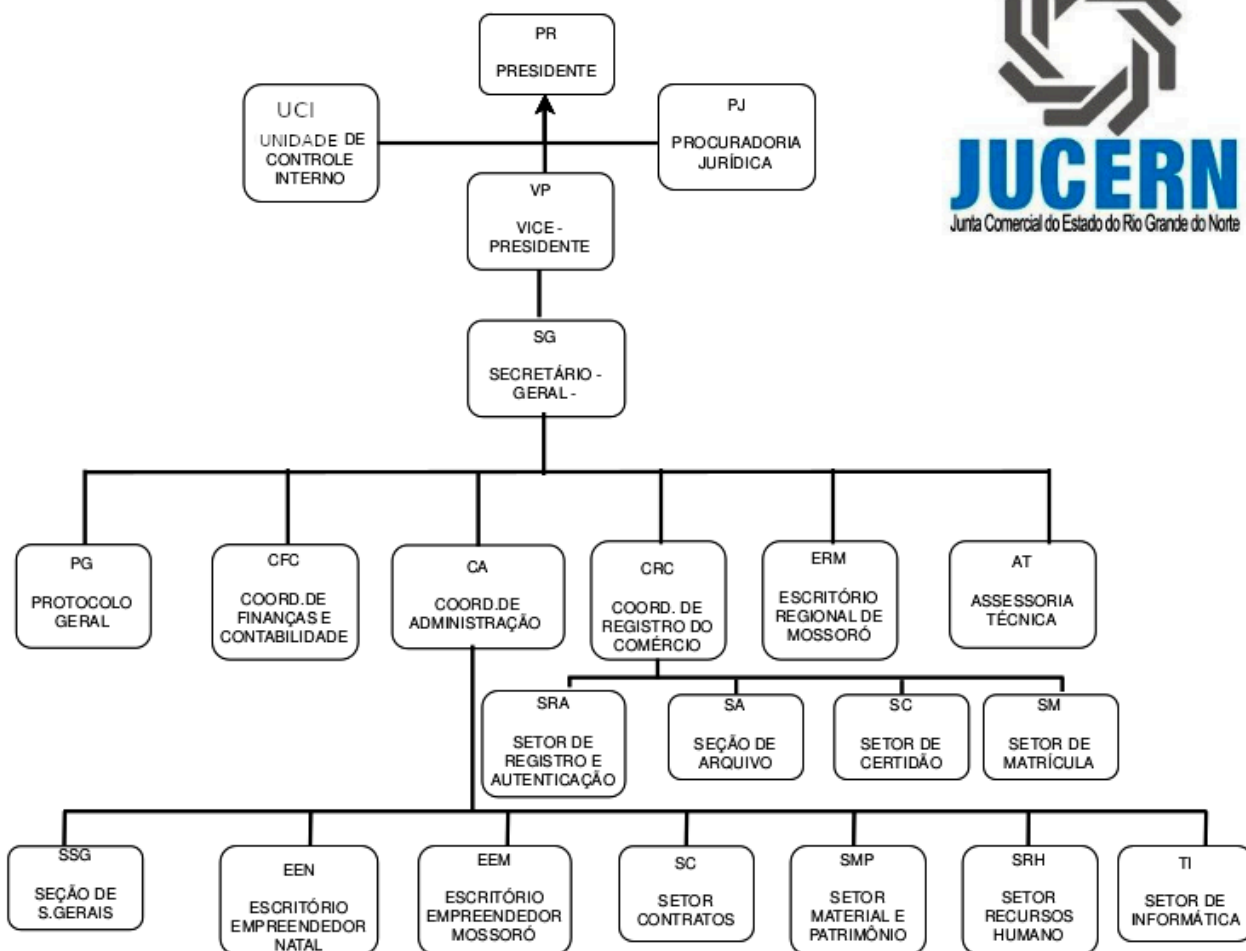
PR
PRESIDENTE

UCI
UNIDADE DE CONTROLE INTERNO

PJ
PROCURADORIA JURÍDICA

JUCERN
Junta Comercial do Estado do Rio Grande do Norte

VP
VICE - PRESIDENTE

SG
SECRETÁRIO - GERAL -

PG
PROTOCOLO GERAL

CFC
COORD.DE FINANÇAS E CONTABILIDADE

CA
COORD.DE ADMINISTRAÇÃO

CRC
COORD. DE REGISTRO DO COMÉRCIO

ERM
ESCRITÓRIO REGIONAL DE MOSSORÓ

AT
ASSESSORIA TÉCNICA

SRA
SETOR DE REGISTRO E AUTENTICAÇÃO

SA
SEÇÃO DE ARQUIVO

SC
SETOR DE CERTIDÃO

SM
SETOR DE MATRÍCULA

SSG
SEÇÃO DE S.GERAIS

EEN
ESCRITÓRIO EMPREENDEDOR NATAL

EEM
ESCRITÓRIO EMPREENDEDOR MOSSORÓ

SC
SETOR CONTRATOS

SMP
SETOR MATERIAL E PATRIMÔNIO

SRH
SETOR RECURSOS HUMANO

TI
SETOR DE INFORMÁTICA